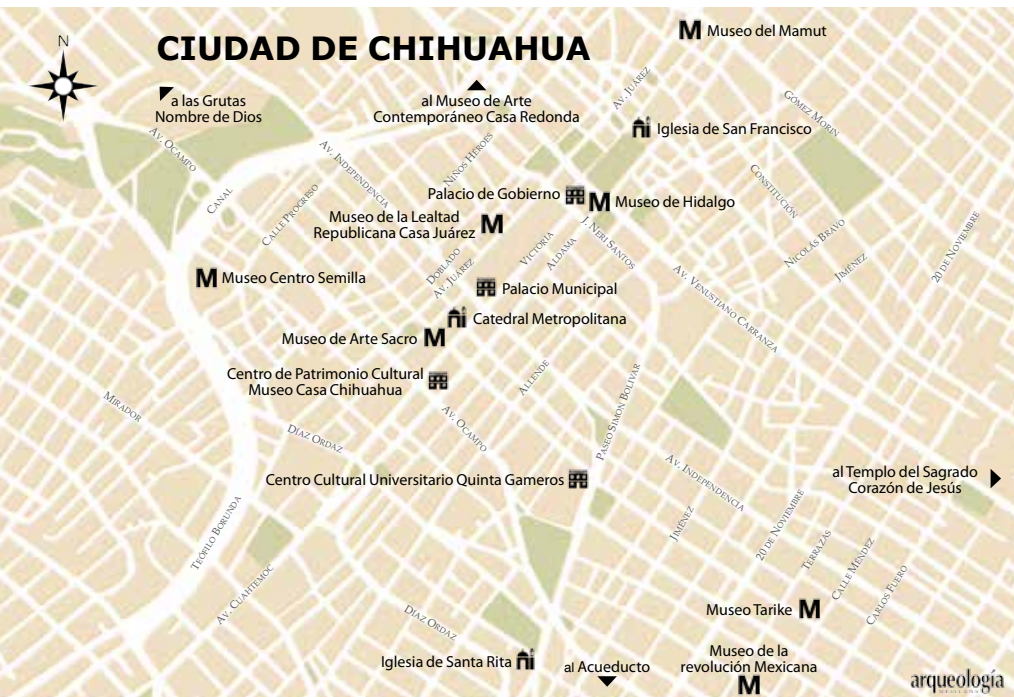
N

CIUDAD DE CHIHUAHUA

M Museo del Mamut

a las Grutas Nombre de Dios

al Museo de Arte Contemporáneo Casa Redonda

Av. Juárez

Gomez Morin

Iglesia de San Francisco

Av. Ocampo

Av. Independencia

Niños Héroes

Canal

Calle Progreso

Palacio de Gobierno

M Museo de Hidalgo

Constitución

Museo de la Lealtad Republicana Casa Juárez M

Victoria

Aldama

J. Neri Santos

Nicolás Bravo

20 de Noviembre

Jiménez

M Museo Centro Semilla

Doblado

Av. Juárez

Palacio Municipal

Av. Venustiano Carranza

Catedral Metropolitana

Museo de Arte Sacro M

Centro de Patrimonio Cultural Museo Casa Chihuahua

Allende

Paseo Simón Bolivar

Mirador

Díaz Ordaz

Av. Ocampo

Av. Independencia

Centro Cultural Universitario Quinta Gameros

al Templo del Sagrado Corazón de Jesús

Teófilo Borunda

20 de Noviembre

Jiménez

Terrazas

Calle Méndez

Carlos Fuero

Av. Cuahtemoc

Díaz Ordaz

Museo Tarike M

Iglesia de Santa Rita

al Acueducto

Museo de la revolución Mexicana M

arqueología mexicana